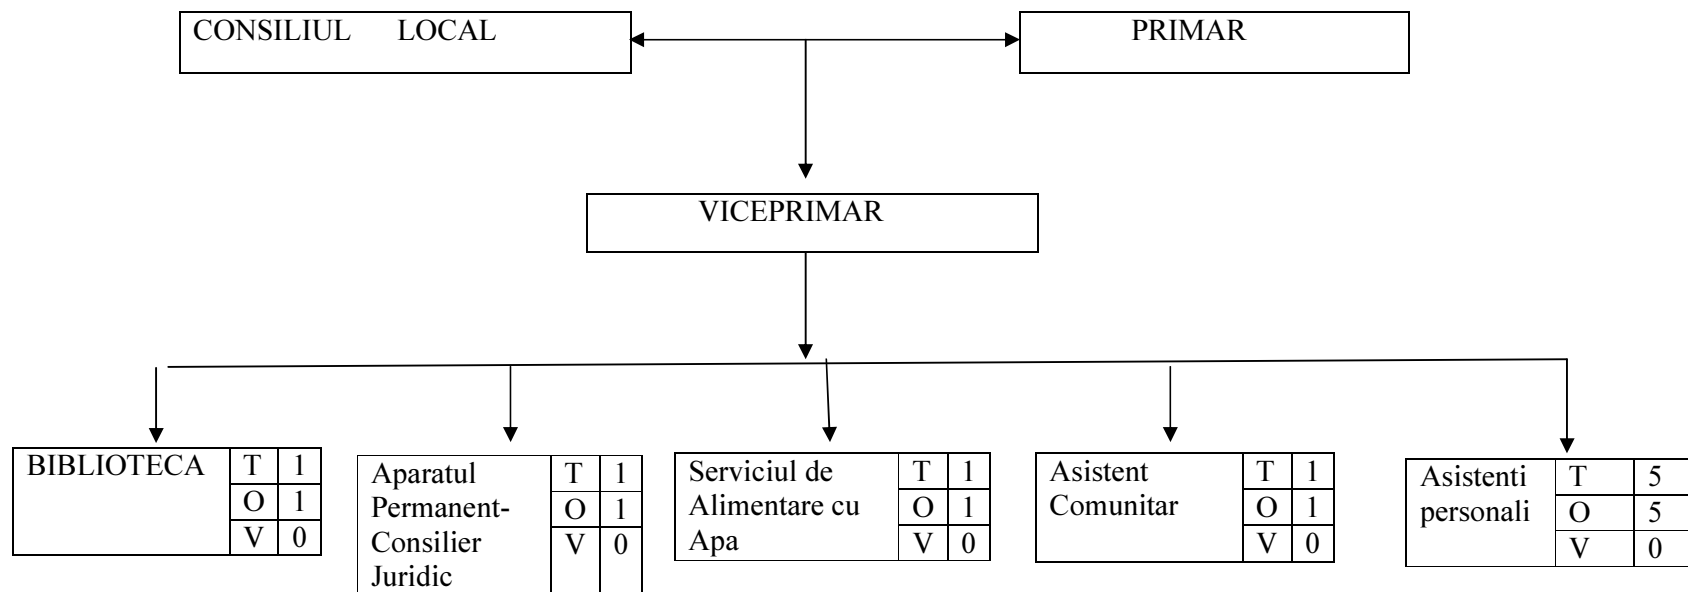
CONSILIUL LOCAL

PRIMAR

VICEPRIMAR

BIBLIOTECA

| T | 1 |
|---|---|
| O | 1 |
| V | 0 |

Aparatul Permanent-Consilier Juridic

| T | 1 |
|---|---|
| O | 1 |
| V | 0 |

Serviciul de Alimentare cu Apa

| T | 1 |
|---|---|
| O | 1 |
| V | 0 |

Asistent Comunitar

| T | 1 |
|---|---|
| O | 1 |
| V | 0 |

Asistenti personali

| T | 5 |
|---|---|
| O | 5 |
| V | 0 |